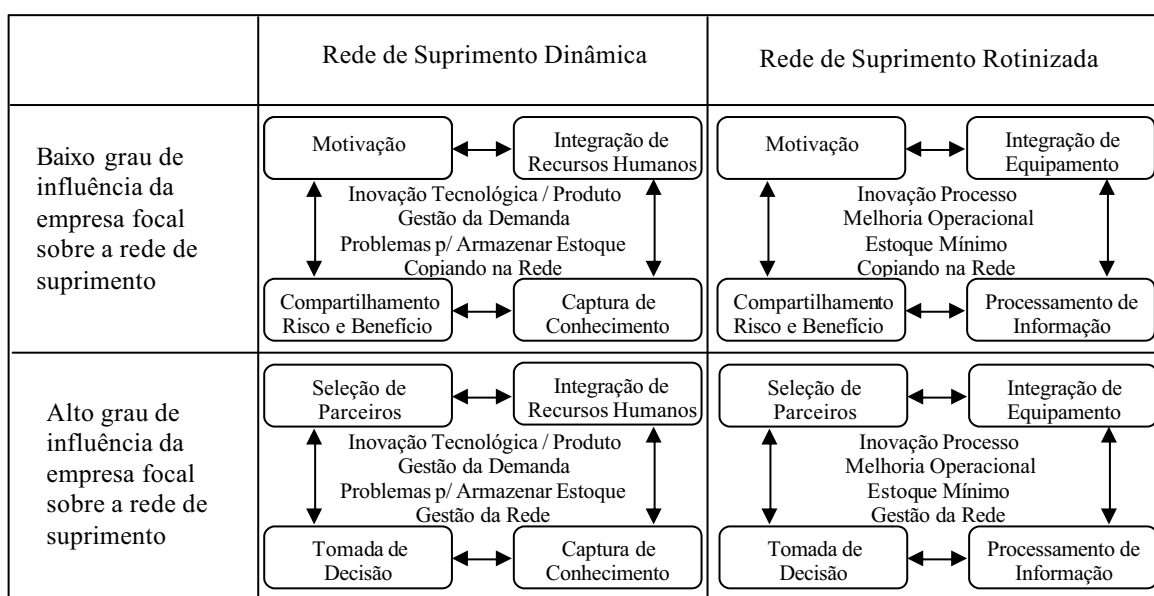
| | Rede de Suprimento Dinâmica | Rede de Suprimento Rotinizada |
|---|---|---|
| Baixo grau de influência da empresa focal sobre a rede de suprimento | Motivação; Integração de Recursos Humanos; Inovação Tecnológica / Produto Gestão da Demanda Problemas p/ Armazenar Estoque Copiando na Rede; Compartilhamento Risco e Benefício; Captura de Conhecimento | Motivação; Integração de Equipamento; Inovação Processo Melhoria Operacional Estoque Mínimo Copiando na Rede; Compartilhamento Risco e Benefício; Processamento de Informação |
| Alto grau de influência da empresa focal sobre a rede de suprimento | Seleção de Parceiros; Integração de Recursos Humanos; Inovação Tecnológica / Produto Gestão da Demanda Problemas p/ Armazenar Estoque Gestão da Rede; Tomada de Decisão; Captura de Conhecimento | Seleção de Parceiros; Integração de Equipamento; Inovação Processo Melhoria Operacional Estoque Mínimo Gestão da Rede; Tomada de Decisão; Processamento de Informação |